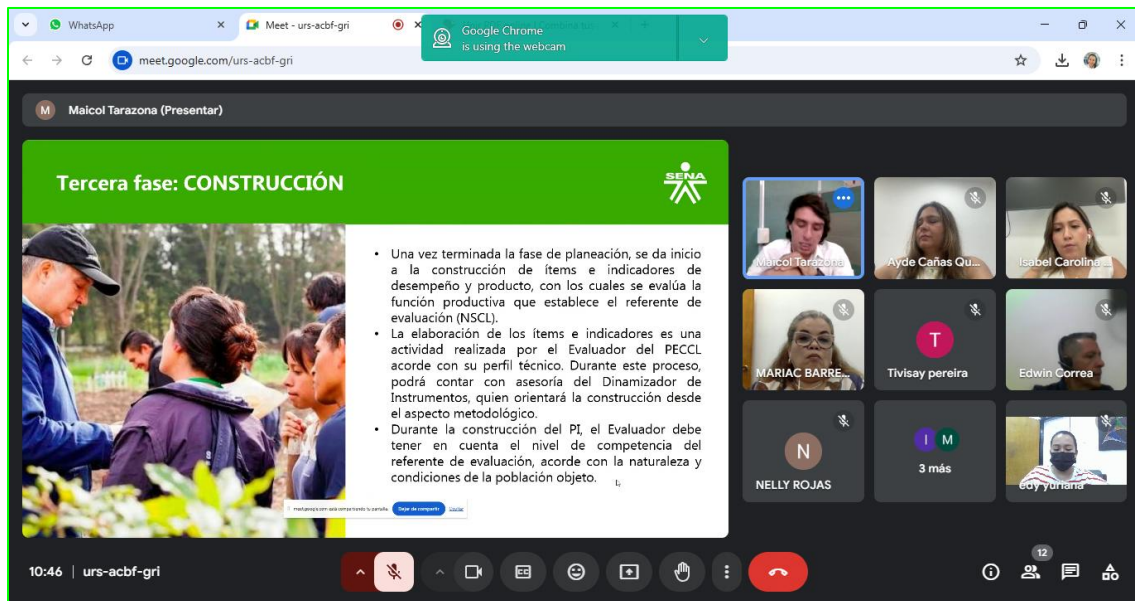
WhatsApp
Meet - urs-acbf-gri
Google Chrome is using the webcam
meet.google.com/urs-acbf-gri

M Maicol Tarazona (Presentar)

Tercera fase: CONSTRUCCIÓN

SENA

• Una vez terminada la fase de planeación, se da inicio a la construcción de ítems e indicadores de desempeño y producto, con los cuales se evalúa la función productiva que establece el referente de evaluación (NSCL).
• La elaboración de los ítems e indicadores es una actividad realizada por el Evaluador del PECCL acorde con su perfil técnico. Durante este proceso, podrá contar con asesoría del Dinamizador de Instrumentos, quien orientará la construcción desde el aspecto metodológico.
• Durante la construcción del PI, el Evaluador debe tener en cuenta el nivel de competencia del referente de evaluación, acorde con la naturaleza y condiciones de la población objeto.

meet.google.com está compartiendo tu pantalla. Dejar de compartir Ocultar

Maicol Tarazona
Ayde Cañas Qu...
Isabel Carolina
MARIAC BARRE...
T
Tivisay pereira
Edwin Correa
N
NELLY ROJAS
I M
3 más
edy yuriana

10:46 | urs-acbf-gri
12